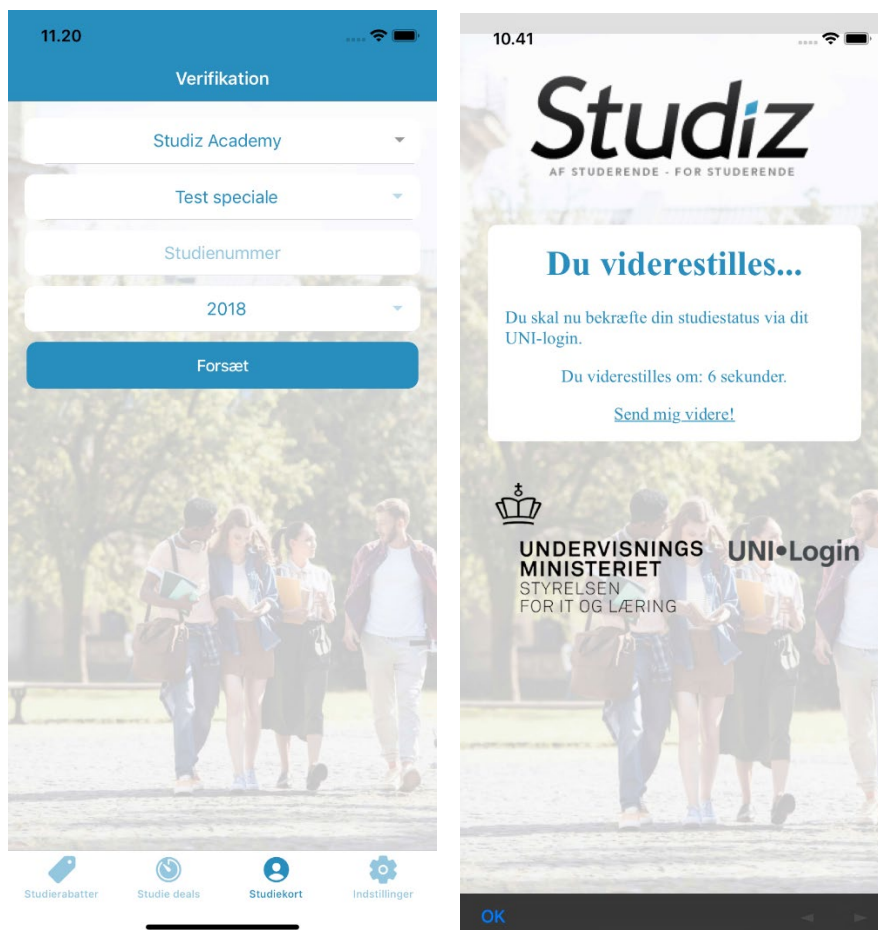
11.20

Verifikation

Studiz Academy

Test speciale

Studienummer

2018

Forsæt

Studierabatter Studie deals Studiekort Indstillinger

10.41

Studiz

AF STUDERENDE - FOR STUDERENDE

Du viderestilles...

Du skal nu bekræfte din studiestatus via dit UNI-login.

Du viderestilles om: 6 sekunder.

Send mig videre!

UNDERVISNINGS MINISTERIET STYRELSEN FOR IT OG LÆRING

UNI•Login

OK